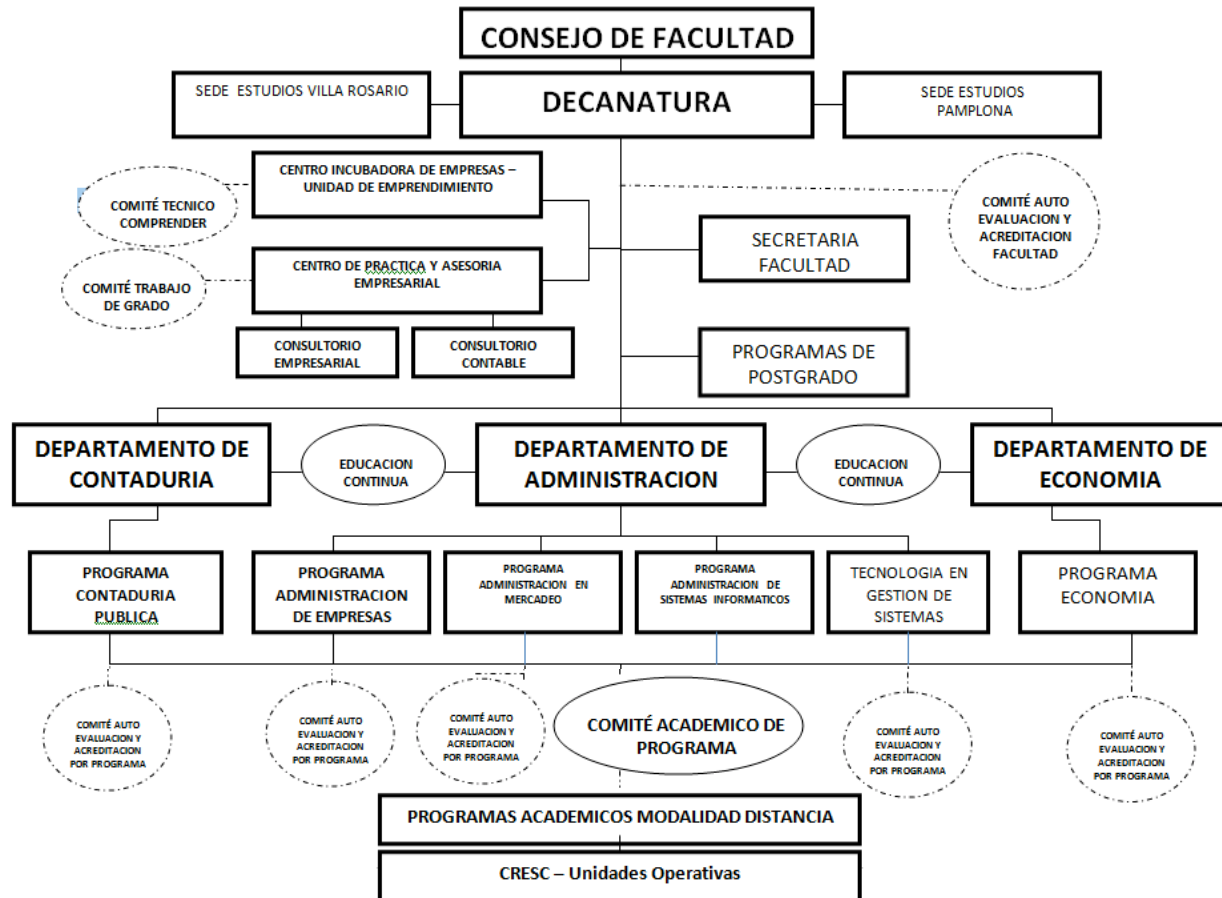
CONSEJO DE FACULTAD

SEDE ESTUDIOS VILLA ROSARIO

DECANATURA

SEDE ESTUDIOS PAMPLONA

COMITÉ TECNICO COMPRENDER

CENTRO INCUBADORA DE EMPRESAS – UNIDAD DE EMPRENDIMIENTO

COMITÉ AUTO EVALUACION Y ACREDITACION FACULTAD

COMITÉ TRABAJO DE GRADO

CENTRO DE PRACTICA Y ASESORIA EMPRESARIAL

SECRETARIA FACULTAD

CONSULTORIO EMPRESARIAL

CONSULTORIO CONTABLE

PROGRAMAS DE POSTGRADO

DEPARTAMENTO DE CONTADURIA

EDUCACION CONTINUA

DEPARTAMENTO DE ADMINISTRACION

EDUCACION CONTINUA

DEPARTAMENTO DE ECONOMIA

PROGRAMA CONTADURIA PUBLICA

PROGRAMA ADMINISTRACION DE EMPRESAS

PROGRAMA ADMINISTRACION EN MERCADEO

PROGRAMA ADMINISTRACION DE SISTEMAS INFORMATICOS

TECNOLOGIA EN GESTION DE SISTEMAS

PROGRAMA ECONOMIA

COMITÉ AUTO EVALUACION Y ACREDITACION POR PROGRAMA

COMITÉ AUTO EVALUACION Y ACREDITACION POR PROGRAMA

COMITÉ AUTO EVALUACION Y ACREDITACION POR PROGRAMA

COMITÉ ACADEMICO DE PROGRAMA

COMITÉ AUTO EVALUACION Y ACREDITACION POR PROGRAMA

COMITÉ AUTO EVALUACION Y ACREDITACION POR PROGRAMA

PROGRAMAS ACADEMICOS MODALIDAD DISTANCIA

CRESC – Unidades Operativas